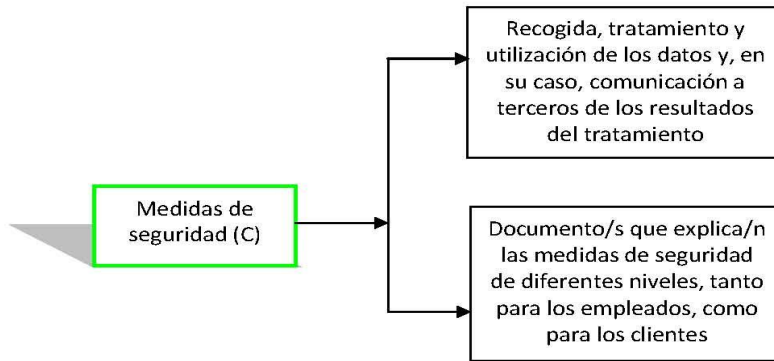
Medidas de seguridad (C)

Recogida, tratamiento y utilización de los datos y, en su caso, comunicación a terceros de los resultados del tratamiento

Documento/s que explica/n las medidas de seguridad de diferentes niveles, tanto para los empleados, como para los clientes